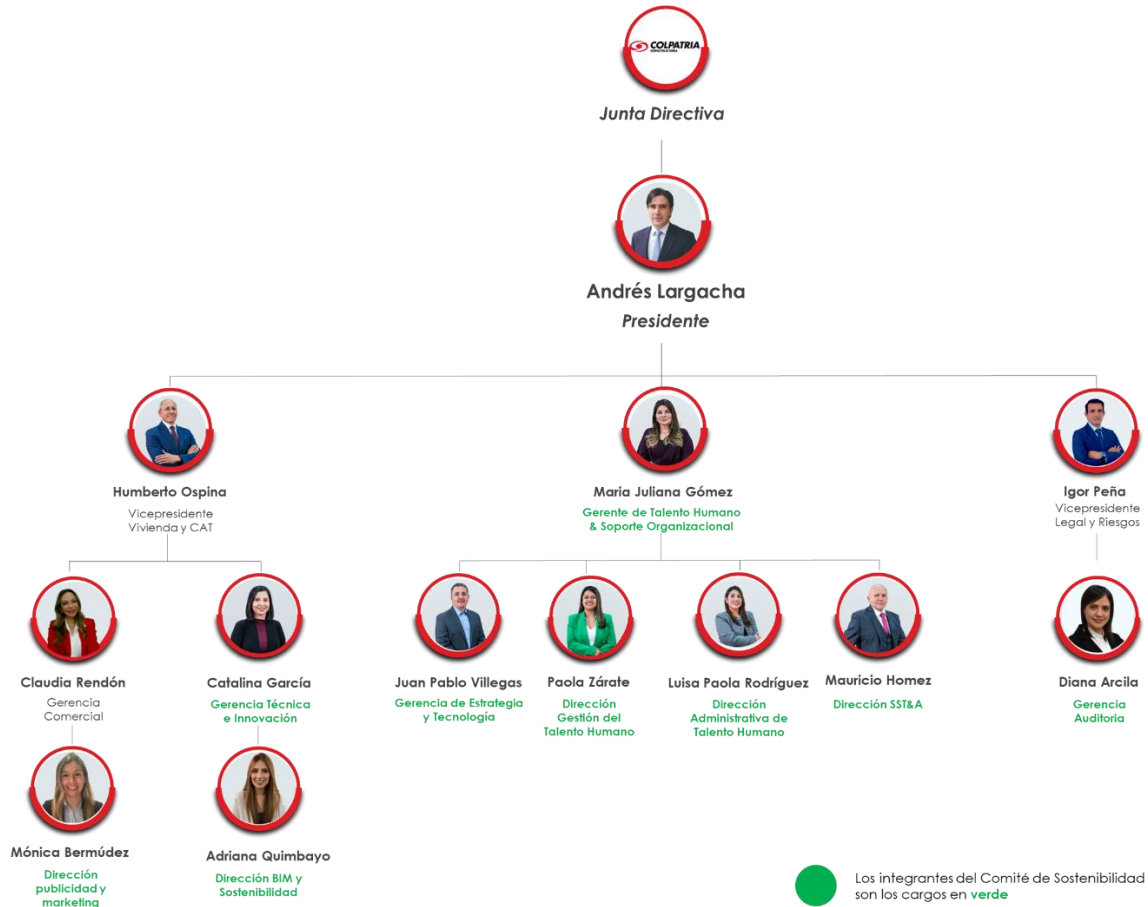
COLPATRIA

Junta Directiva

Andrés Largacha
Presidente

Humberto Ospina
Vicepresidente Vivienda y CAT

Maria Juliana Gómez
Gerente de Talento Humano & Soporte Organizacional

Igor Peña
Vicepresidente Legal y Riesgos

Claudia Rendón
Gerencia Comercial

Catalina García
Gerencia Técnica e Innovación

Juan Pablo Villegas
Gerencia de Estrategia y Tecnología

Paola Zárate
Dirección Gestión del Talento Humano

Luisa Paola Rodríguez
Dirección Administrativa de Talento Humano

Mauricio Homez
Dirección SST&A

Diana Arcila
Gerencia Auditoria

Mónica Bermúdez
Dirección publicidad y marketing

Adriana Quimbayo
Dirección BIM y Sostenibilidad

Los integrantes del Comité de Sostenibilidad son los cargos en verde